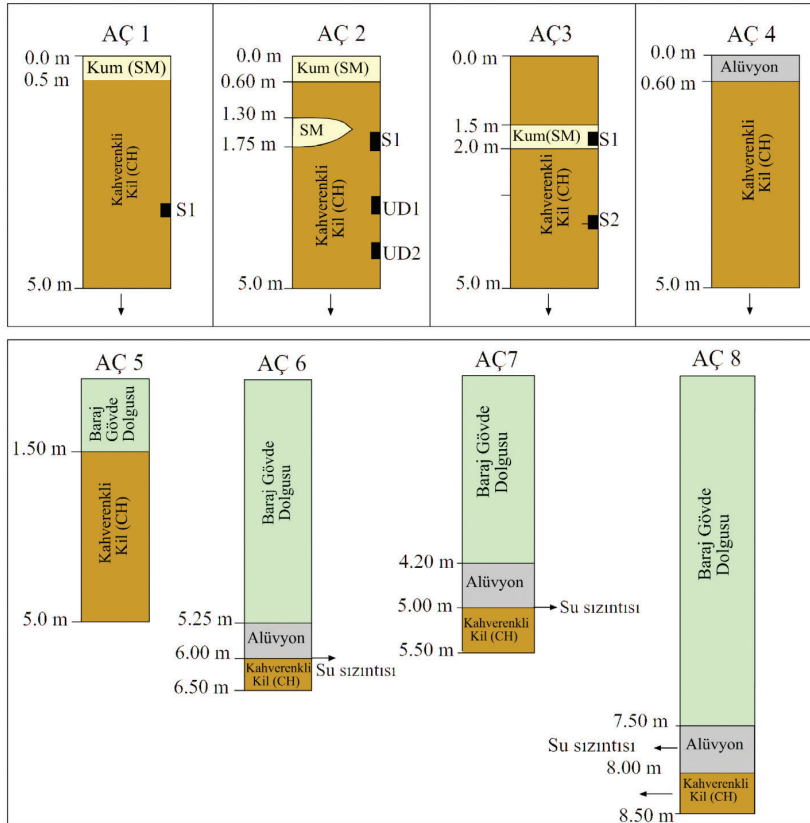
AÇ 1
0.0 m
0.5 m
Kum (SM)
Kahverenkli Kil (CH)
S1
5.0 m

AÇ 2
0.0 m
0.60 m
Kum (SM)
1.30 m
SM
1.75 m
S1
Kahverenkli Kil (CH)
UD1
UD2
5.0 m

AÇ3
0.0 m
1.5 m
Kum(SM)
S1
2.0 m
Kahverenkli Kil (CH)
S2
5.0 m

AÇ 4
0.0 m
Alüvyon
0.60 m
Kahverenkli Kil (CH)
5.0 m

AÇ 5
Baraj Gövde Dolgusu
1.50 m
Kahverenkli Kil (CH)
5.0 m

AÇ 6
Baraj Gövde Dolgusu
5.25 m
Alüvyon
6.00 m
Su sızıntısı
Kahverenkli Kil (CH)
6.50 m

AÇ7
Baraj Gövde Dolgusu
4.20 m
Alüvyon
5.00 m
Su sızıntısı
Kahverenkli Kil (CH)
5.50 m

AÇ 8
Baraj Gövde Dolgusu
7.50 m
Su sızıntısı
Alüvyon
8.00 m
Kahverenkli Kil (CH)
8.50 m